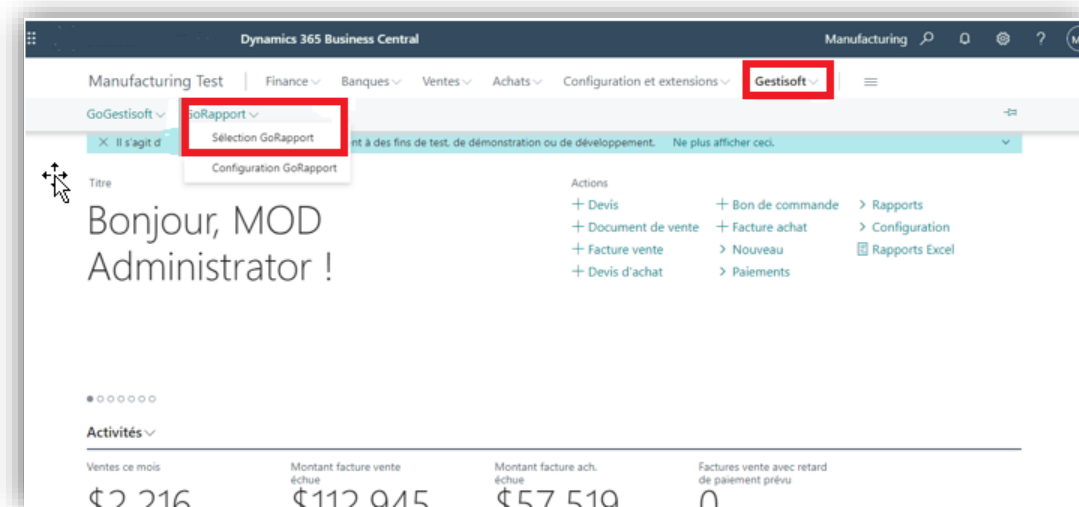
Dynamics 365 Business Central

Manufacturing

M

Manufacturing Test | Finance Banques Ventes Achats Configuration et extensions Gestisoft

GoGestisoft GoRapport

Sélection GoRapport

Configuration GoRapport

X Il s'agit d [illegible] nt à des fins de test, de démonstration ou de développement. Ne plus afficher ceci.

Titre

Bonjour, MOD Administrator !

Actions

+ Devis
+ Document de vente
+ Facture vente
+ Devis d'achat

+ Bon de commande
+ Facture achat
> Nouveau
> Paiements

> Rapports
> Configuration
Rapports Excel

Activités

Ventes ce mois
$2 216

Montant facture vente échue
$112 945

Montant facture ach. échue
$57 519

Factures vente avec retard de paiement prévu
0